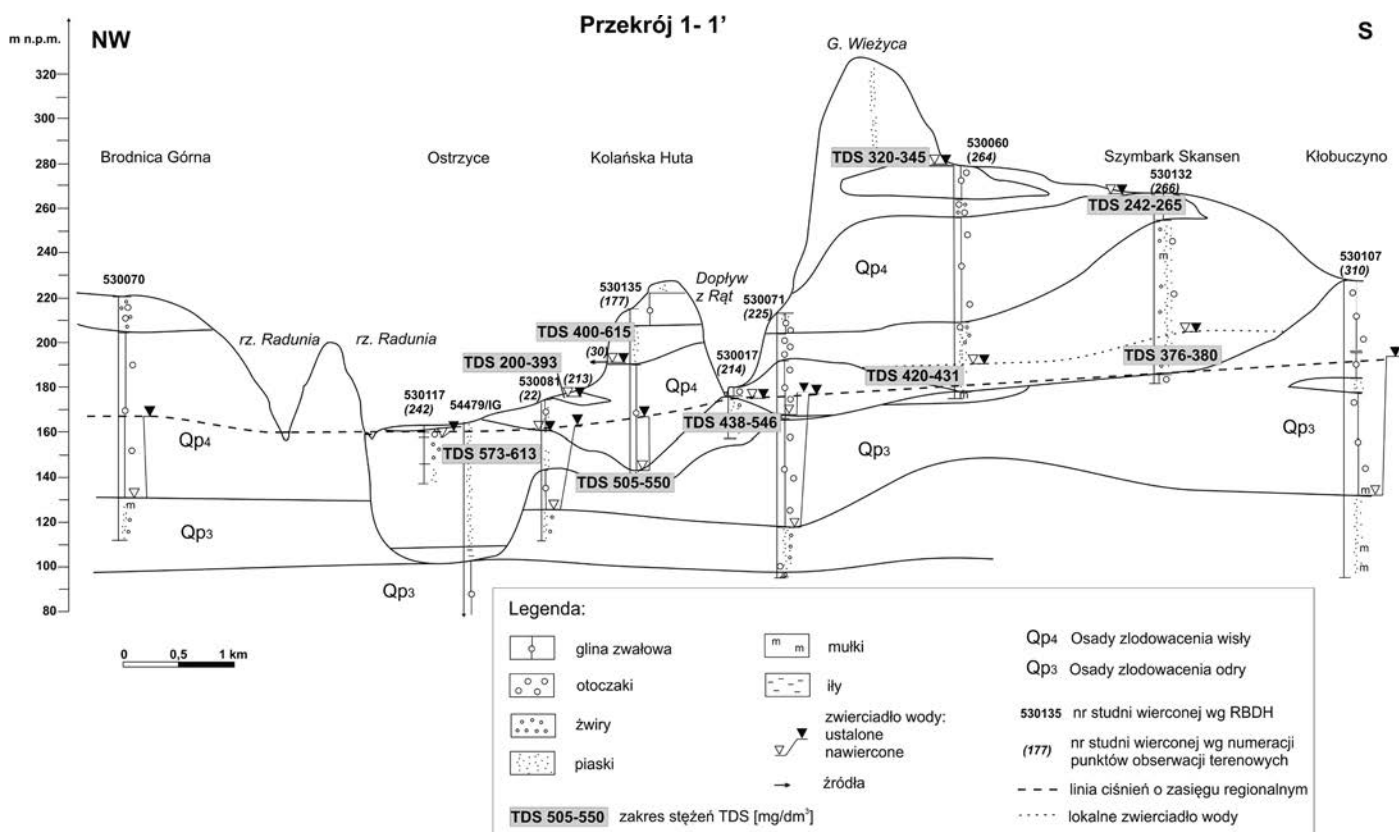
Przekrój 1- 1'

m n.p.m.

NW

S

320
300
280
260
240
220
200
180
160
140
120
100
80

G. Wieżyca

Brodnica Górna

Ostrzyce

Kolańska Huta

TDS 320-345

530060
(264)

Szymbark Skansen

Kłobuczyno

530132
(266)

TDS 242-265

530070

rz. Raduna

rz. Radunia

530135
(177)

Dopływ z Rąt

530071
(225)

Qp4

530107
(310)

TDS 400-615

(30)

TDS 200-393

(213)

530117
(242)

54479/IG

530081
(22)

530017
(214)

Qp4

TDS 420-431

TDS 376-380

Qp4

TDS 438-546

Qp3

Qp3

TDS 573-613

TDS 505-550

Qp3

Qp3

0 0,5 1 km

Legenda:

glina zwałowa

otoczaki

żwiry

piaski

mułki

iły

zwierciadło wody: ustalone nawiercone

źródła

Qp4 Osady zlodowacenia wisły

Qp3 Osady zlodowacenia odry

530135 nr studni wierconej wg RBDH

(177) nr studni wierconej wg numeracji punktów obserwacji terenowych

linia ciśnień o zasięgu regionalnym

lokalne zwierciadło wody

TDS 505-550 zakres stężeń TDS [mg/dm$^3$]